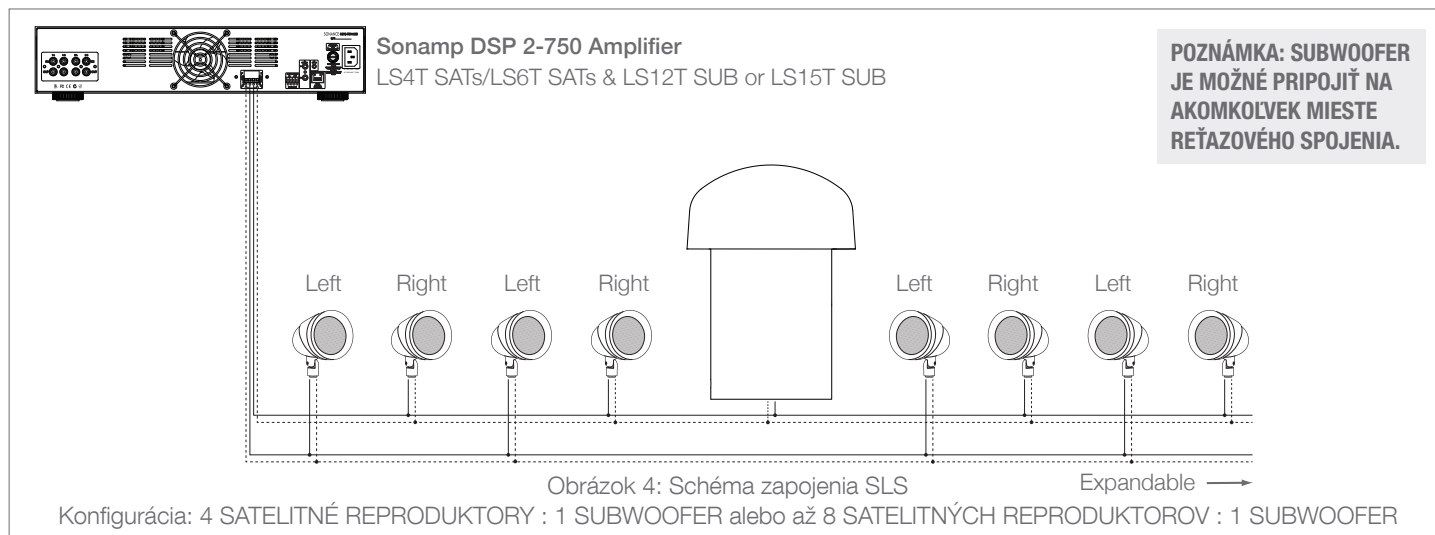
Sonamp DSP 2-750 Amplifier
LS4T SATs/LS6T SATs & LS12T SUB or LS15T SUB

POZNÁMKA: SUBWOOFER JE MOŽNÉ PRIPOJIŤ NA AKOMKOĽVEK MIESTE REŤAZOVÉHO SPOJENIA.

Left Right Left Right Left Right Left Right

Obrázok 4: Schéma zapojenia SLS

Expandable

Konfigurácia: 4 SATELITNÉ REPRODUKTORY : 1 SUBWOOFER alebo až 8 SATELITNÝCH REPRODUKTOROV : 1 SUBWOOFER